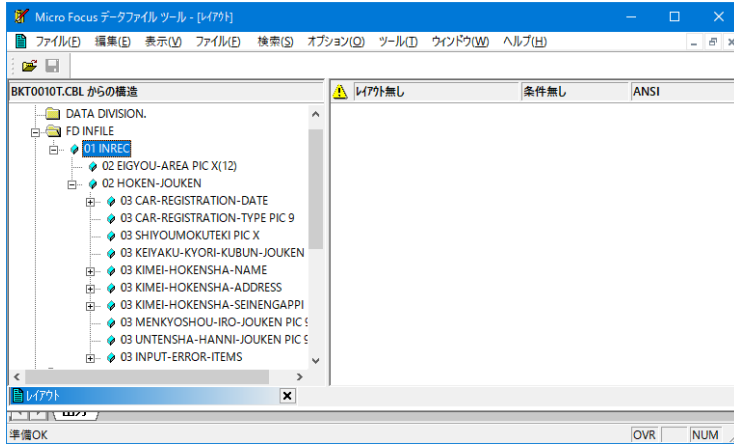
Micro Focus データファイル ツール - [ﾚｲｱｳﾄ]

ファイル(F) 編集(E) 表示(V) ファイル(F) 検索(S) オプション(O) ツール(T) ウィンドウ(W) ヘルプ(H)

BKT0010T.CBL からの構造

DATA DIVISION.
FD INFILE
01 INREC
02 EIGYOU-AREA PIC X(12)
02 HOKEN-JOUKEN
03 CAR-REGISTRATION-DATE
03 CAR-REGISTRATION-TYPE PIC 9
03 SHIYOUMOKUTEKI PIC X
03 KEIYAKU-KYORI-KUBUN-JOUKEN
03 KIMEI-HOKENSHA-NAME
03 KIMEI-HOKENSHA-ADDRESS
03 KIMEI-HOKENSHA-SEINENGAPPI
03 MENKYOSHOU-IRO-JOUKEN PIC 9
03 UNTENSHA-HANNI-JOUKEN PIC 9
03 INPUT-ERROR-ITEMS

ﾚｲｱｳﾄ無し | 条件無し | ANSI

ﾚｲｱｳﾄ

準備OK | OVR | NUM